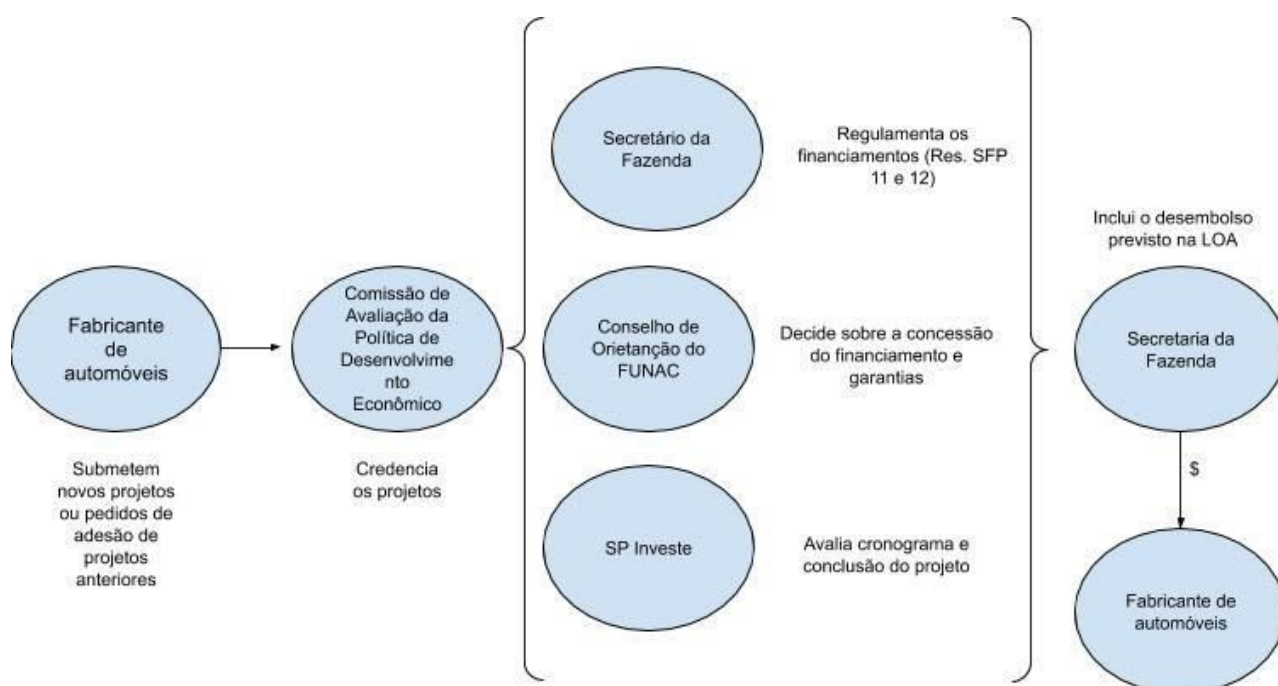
Fabricante de automóveis

Submetem novos projetos ou pedidos de adesão de projetos anteriores

Comissão de Avaliação da Política de Desenvolvimento Econômico

Credencia os projetos

Secretário da Fazenda

Regulamenta os financiamentos (Res. SFP 11 e 12)

Conselho de Orietanção do FUNAC

Decide sobre a concessão do financiamento e garantias

SP Investe

Avalia cronograma e conclusão do projeto

Inclui o desembolso previsto na LOA

Secretaria da Fazenda

$

Fabricante de automóveis